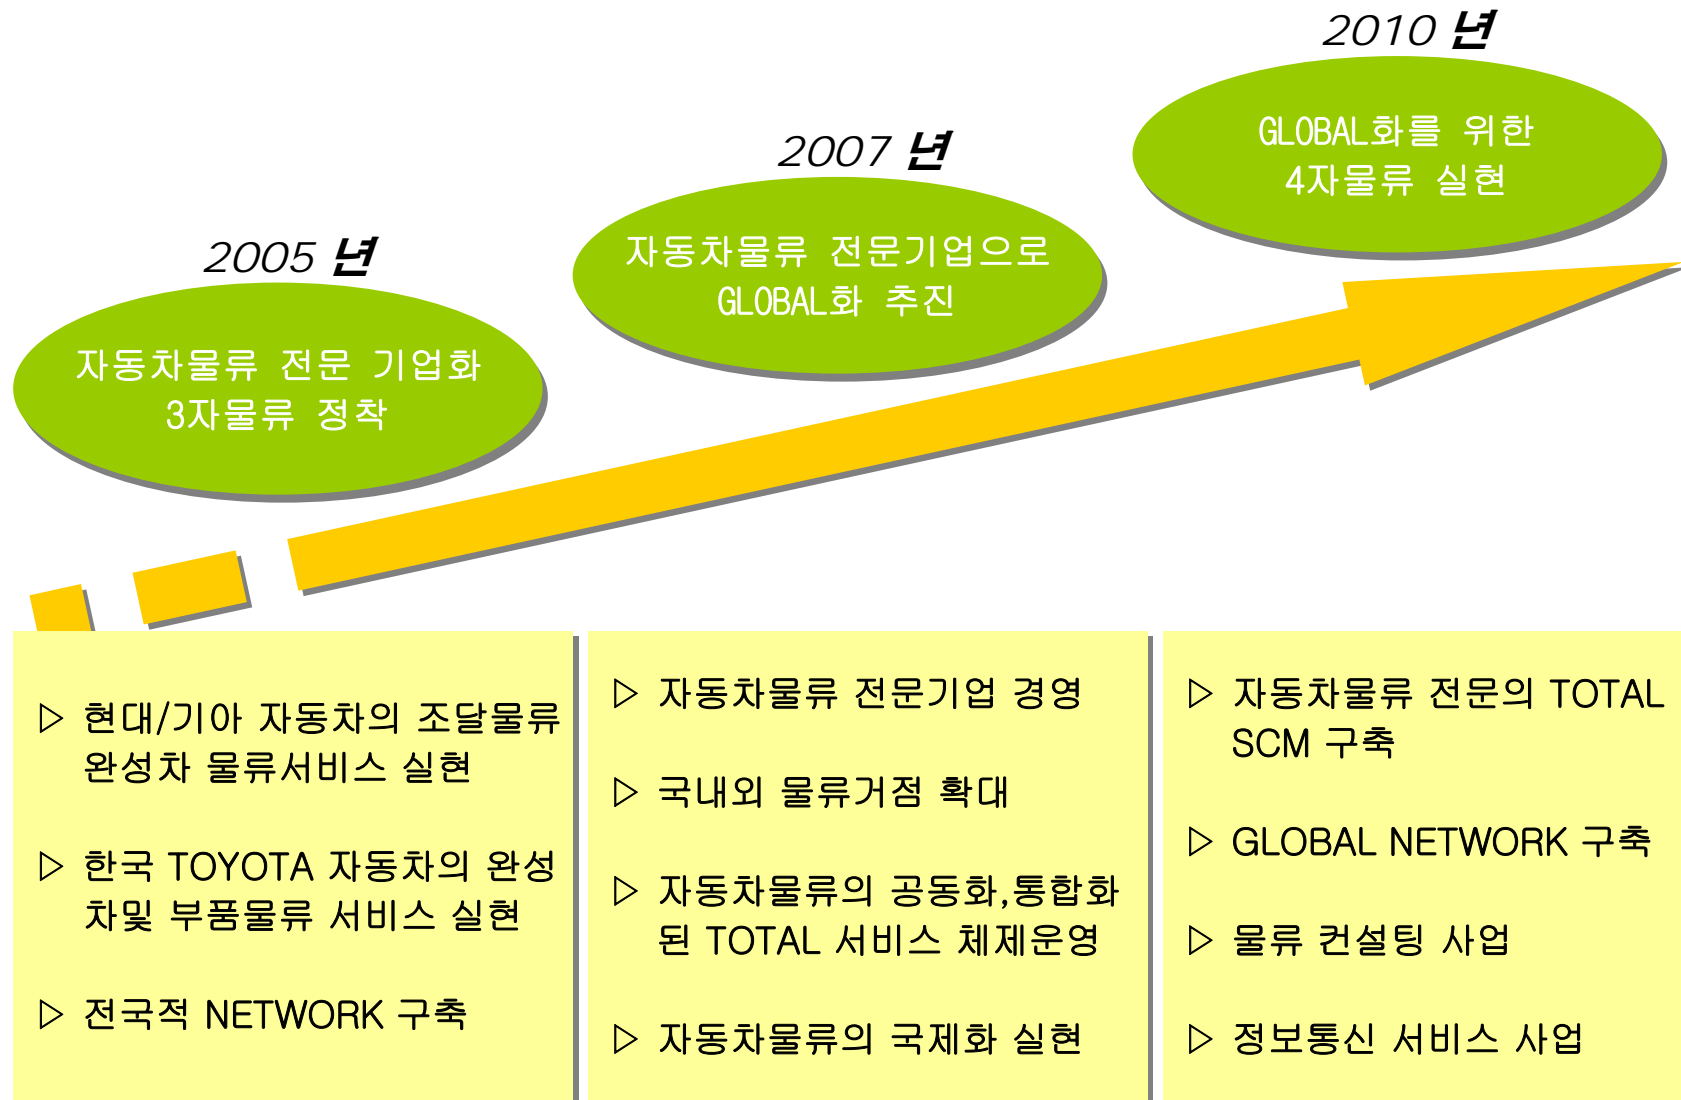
2010 년

GLOBAL화를 위한
4자물류 실현

2007 년

자동차물류 전문기업으로
GLOBAL화 추진

2005 년

자동차물류 전문 기업화
3자물류 정착

▷ 현대/기아 자동차의 조달물류 완성차 물류서비스 실현

▷ 한국 TOYOTA 자동차의 완성차및 부품물류 서비스 실현

▷ 전국적 NETWORK 구축

▷ 자동차물류 전문기업 경영

▷ 국내외 물류거점 확대

▷ 자동차물류의 공동화,통합화된 TOTAL 서비스 체제운영

▷ 자동차물류의 국제화 실현

▷ 자동차물류 전문의 TOTAL SCM 구축

▷ GLOBAL NETWORK 구축

▷ 물류 컨설팅 사업

▷ 정보통신 서비스 사업